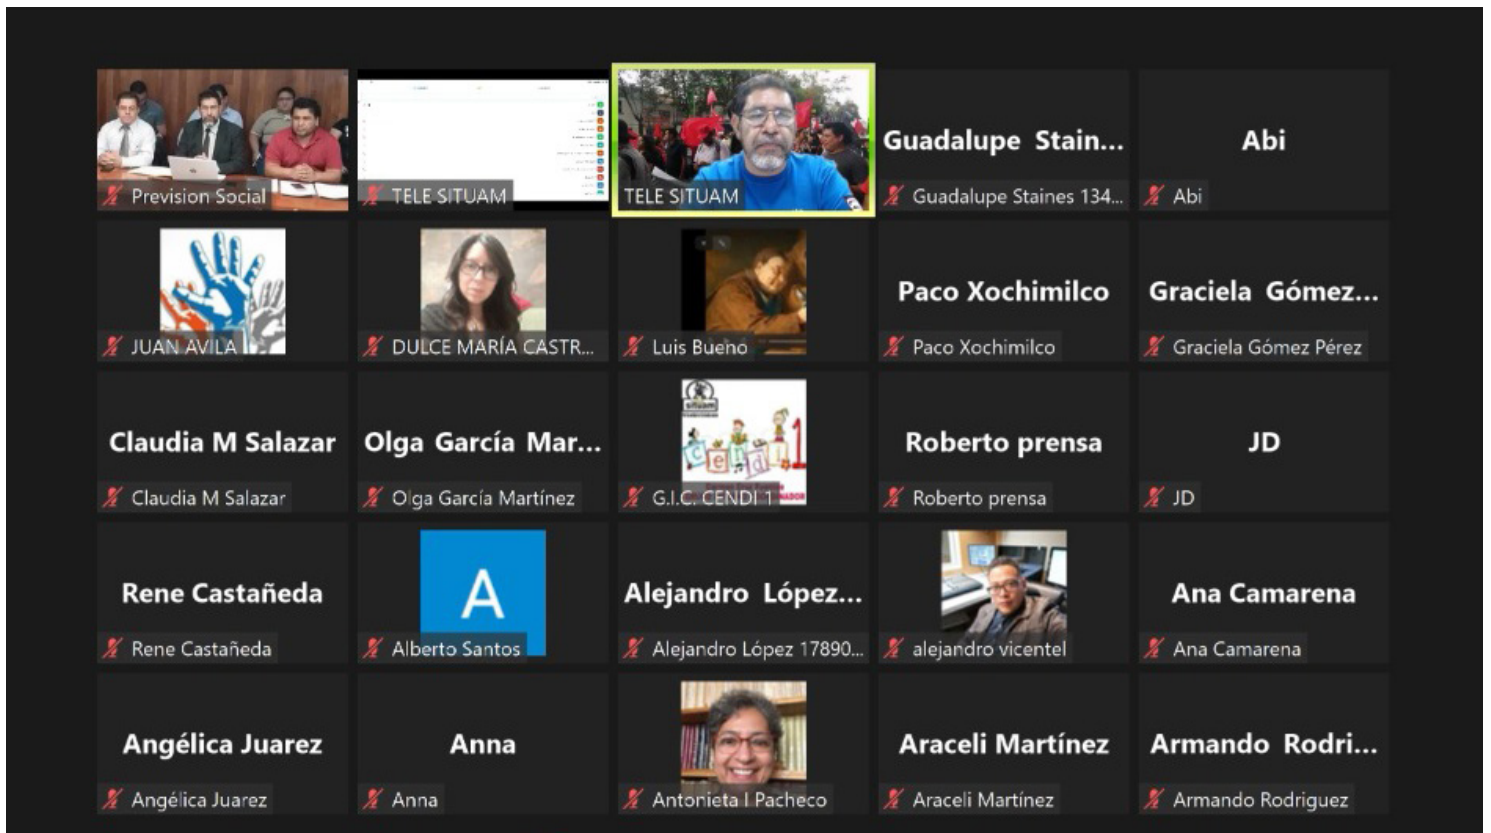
Prevision Social

TELE SITUAM

TELE SITUAM

Guadalupe Stain...
Guadalupe Staines 134...

Abi
Abi

JUAN AVILA

DULCE MARÍA CASTR...

Luis Bueno

Paco Xochimilco
Paco Xochimilco

Graciela Gómez...
Graciela Gómez Pérez

Claudia M Salazar
Claudia M Salazar

Olga García Mar...
Olga García Martínez

G.I.C. CENDI 1

Roberto prensa
Roberto prensa

JD
JD

Rene Castañeda
Rene Castañeda

A
Alberto Santos

Alejandro López...
Alejandro López 17890...

alejandro vicentel

Ana Camarena
Ana Camarena

Angélica Juarez
Angélica Juarez

Anna
Anna

Antonieta I Pacheco

Araceli Martínez
Araceli Martínez

Armando Rodri...
Armando Rodriguez